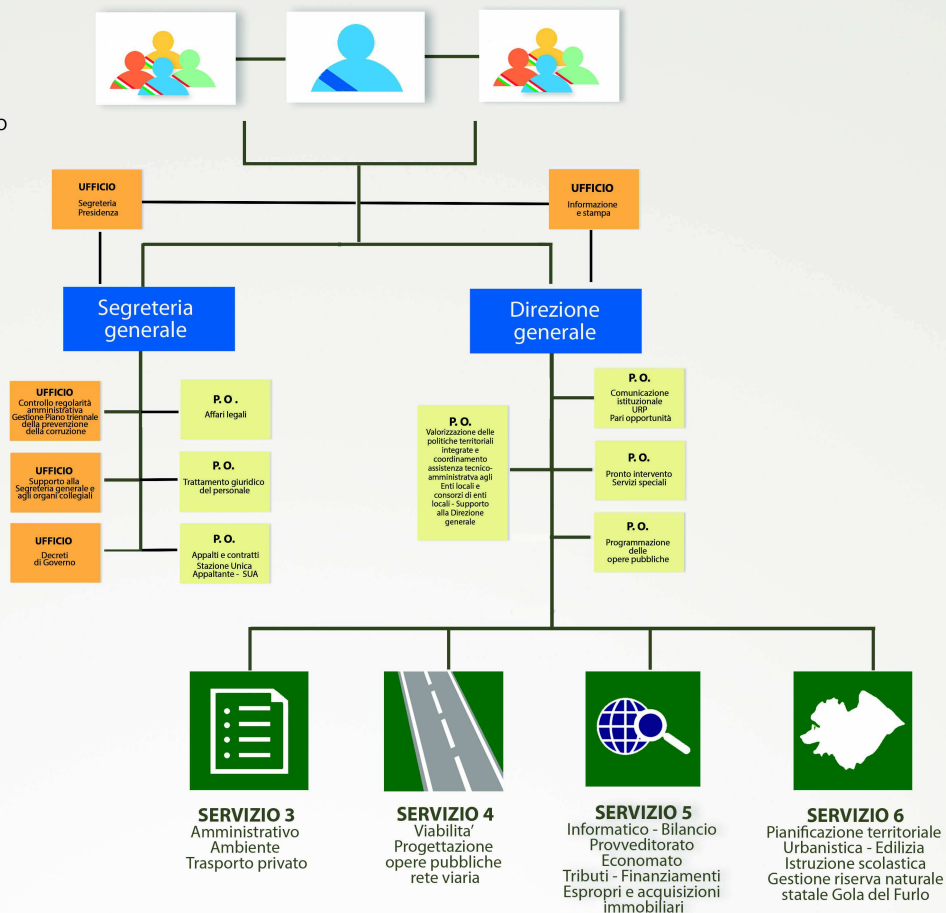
O

UFFICIO
Segreteria Presidenza

UFFICIO
Informazione e stampa

Segreteria generale

Direzione generale

UFFICIO
Controllo regolarità amministrativa Gestione Piano triennale della prevenzione della corruzione

P.O.
Affari legali

UFFICIO
Supporto alla Segreteria generale e agli organi collegiali

P.O.
Trattamento giuridico del personale

UFFICIO
Decreti di Governo

P.O.
Appalti e contratti Stazione Unica Appaltante - SUA

P.O.
Valorizzazione delle politiche territoriali integrate e coordinamento assistenza tecnico-amministratva agli Enti locali e consorzi di enti locali - Supporto alla Direzione generale

P.O.
Comunicazione istituzionale URP Pari opportunità

P.O.
Pronto intervento Servizi speciali

P.O.
Programmazione delle opere pubbliche

SERVIZIO 3
Amministrativo
Ambiente
Trasporto privato

SERVIZIO 4
Viabilita'
Progettazione opere pubbliche rete viaria

SERVIZIO 5
Informatico - Bilancio
Provveditorato
Economato
Tributi - Finanziamenti
Espropri e acquisizioni immobiliari

SERVIZIO 6
Pianificazione territoriale
Urbanistica - Edilizia
Istruzione scolastica
Gestione riserva naturale statale Gola del Furlo